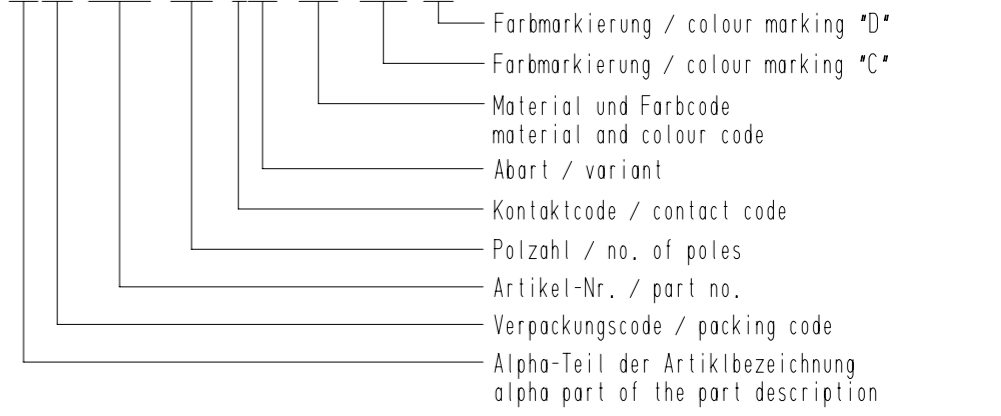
Farbmarkierung / colour marking "D"

Farbmarkierung / colour marking "C"

Material und Farbcode
material and colour code

Abart / variant

Kontaktcode / contact code

Polzahl / no. of poles

Artikel-Nr. / part no.

Verpackungscode / packing code

Alpha-Teil der Artiklbezeichnung
alpha part of the part description